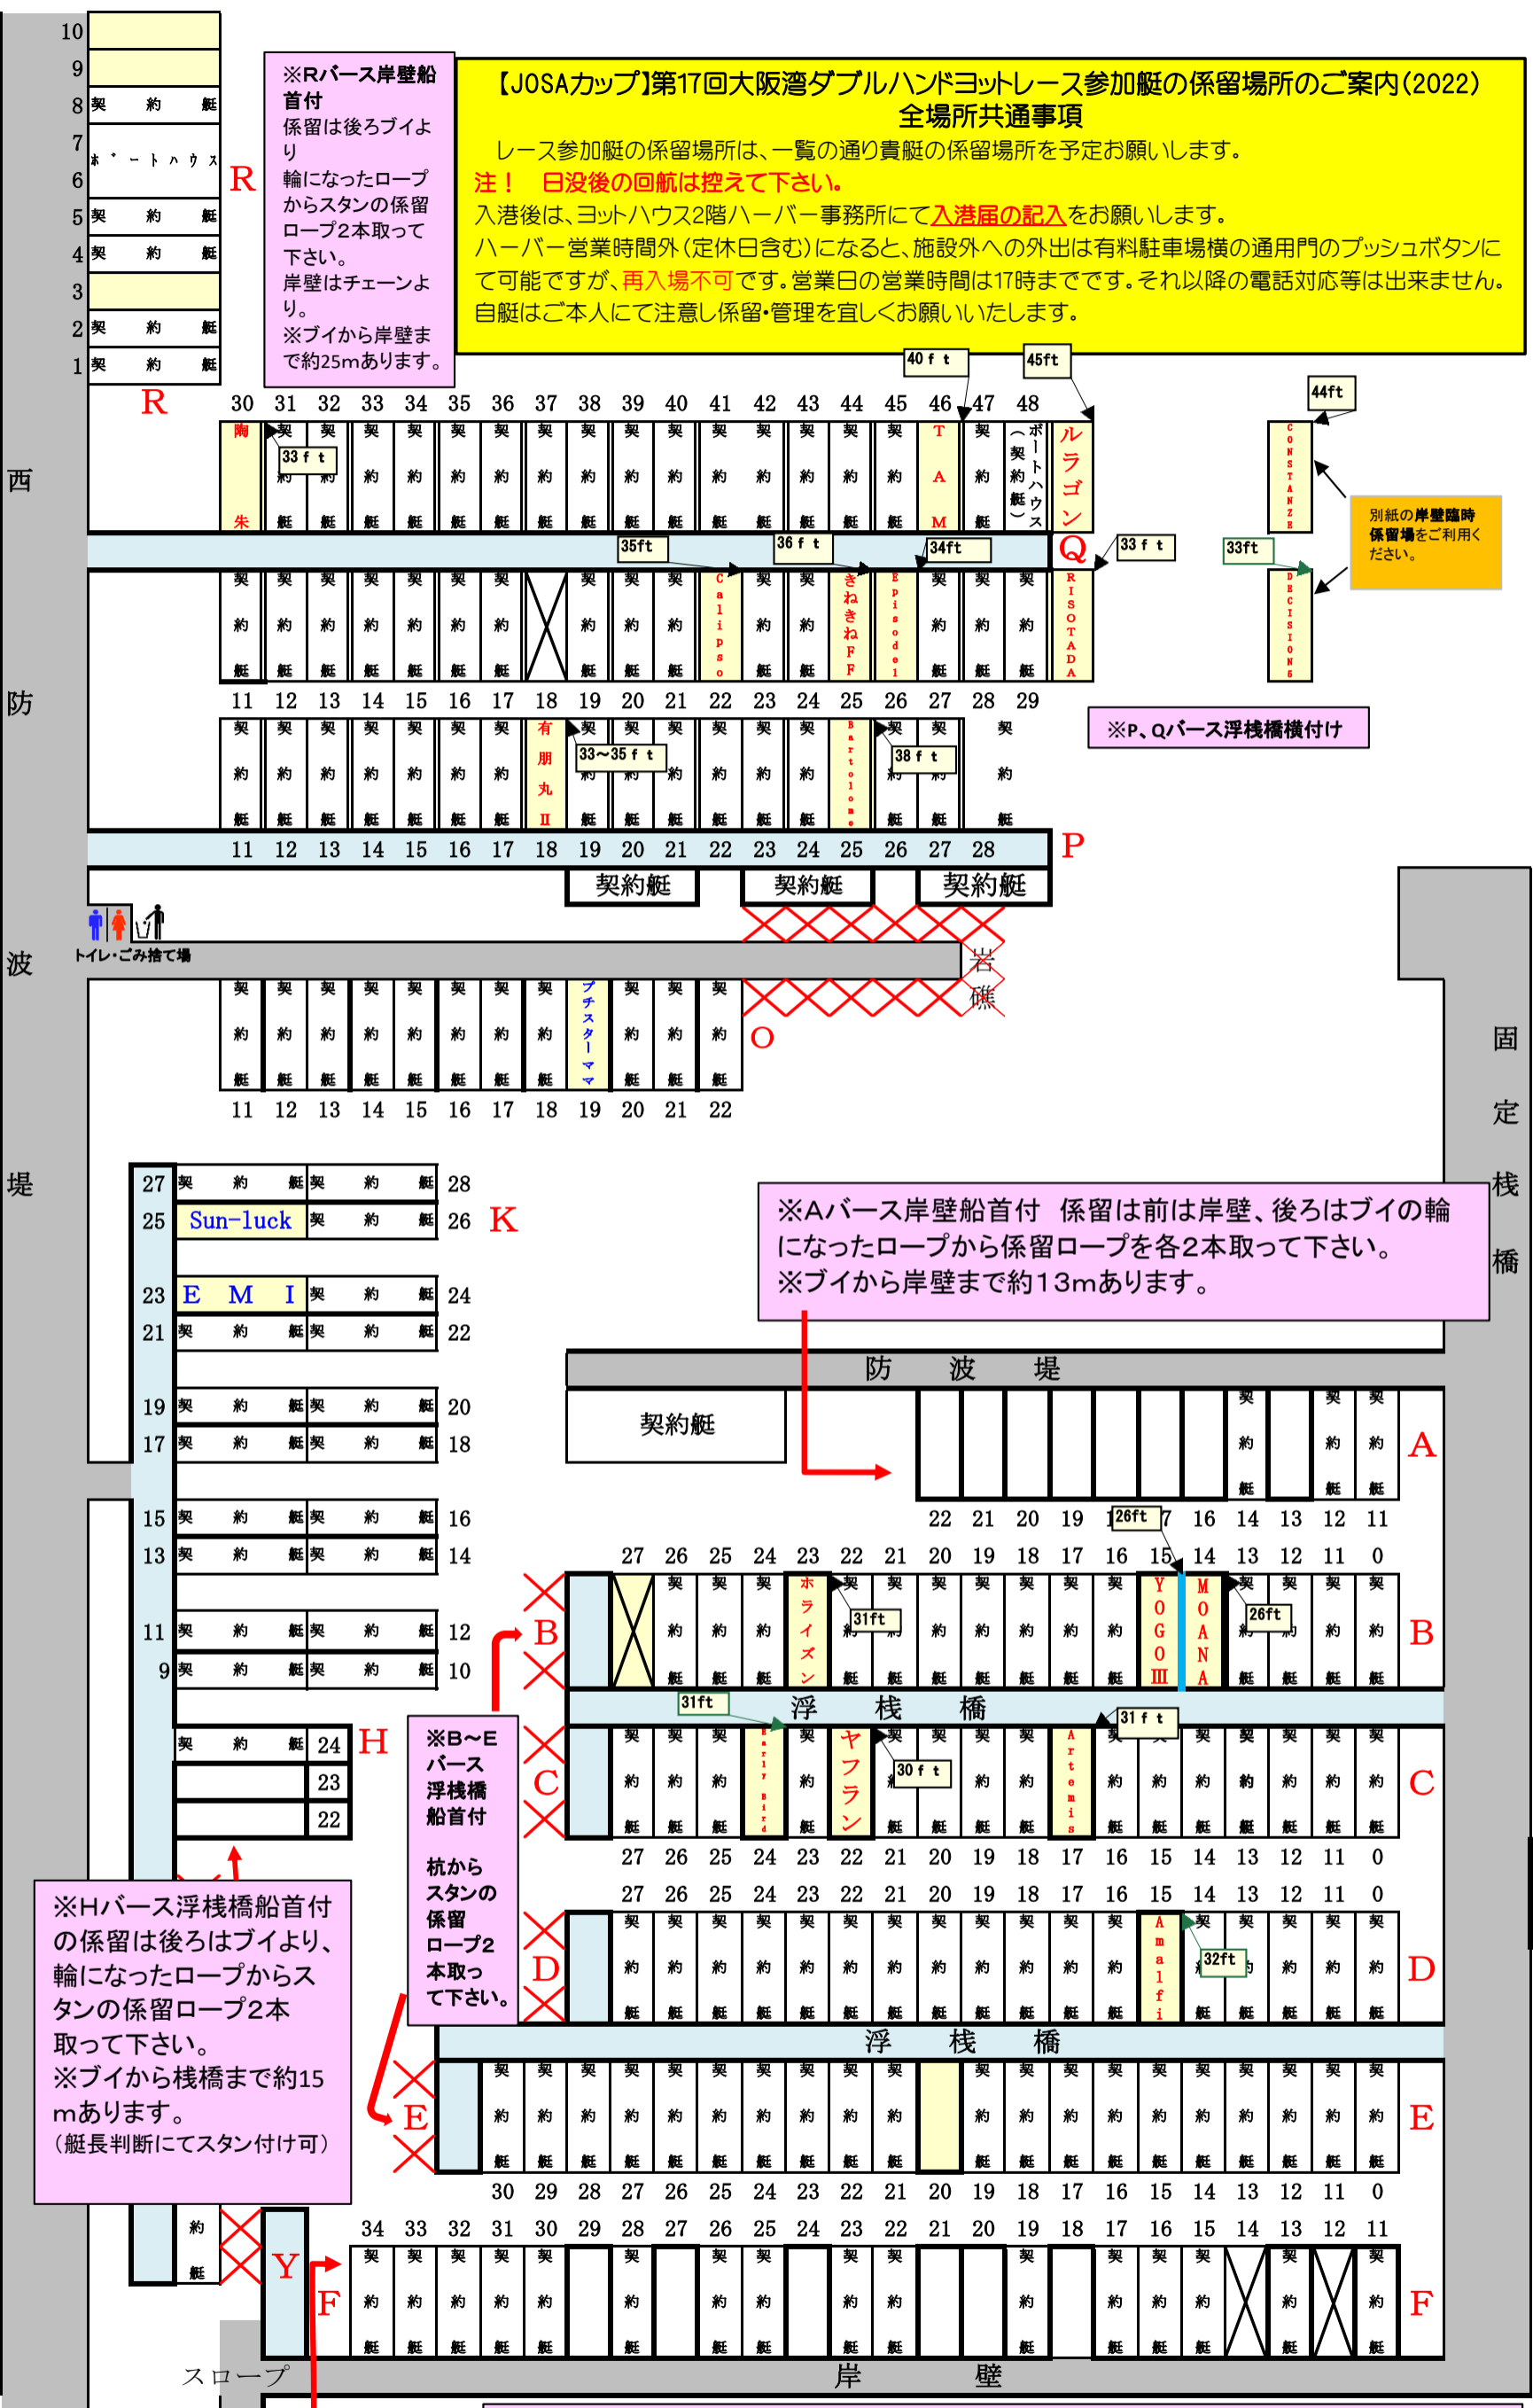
【JOSAカップ】第17回大阪湾ダブルハンドヨットレース参加艇の係留場所のご案内(2022)
全場所共通事項

レース参加艇の係留場所は、一覧の通り貴艇の係留場所を予定お願いします。
注！　日没後の回航は控えて下さい。
入港後は、ヨットハウス2階ハーバー事務所にて入港届の記入をお願いします。
ハーバー営業時間外(定休日含む)になると、施設外への外出は有料駐車場横の通用門のプッシュボタンにて可能ですが、再入場不可です。営業日の営業時間は17時までです。それ以降の電話対応等は出来ません。
自艇はご本人にて注意し係留・管理を宜しくお願いいたします。

※Rバース岸壁船首付
係留は後ろブイより輪になったロープからスタンの係留ロープ2本取って下さい。
岸壁はチェーンより。
※ブイから岸壁まで約25mあります。

10
9
8 契約艇
7 ホームハウス
6
5 契約艇
4 契約艇
3
2 契約艇
1 契約艇
R
R

西
防
波
堤

30 31 32 33 34 35 36 37 38 39 40 41 42 43 44 45 46 47 48
陶朱
33ft
40ft
45ft
TAM
ボートハウス（契約艇）
ルラゴン
Q
35ft
36ft
34ft
33ft
Calipso
きねきねF
Episode1
RISOTADA
44ft
CONSTANZE
33ft
DECISION5
別紙の岸壁臨時係留場をご利用ください。
11 12 13 14 15 16 17 18 19 20 21 22 23 24 25 26 27 28 29
※P、Qバース浮桟橋横付け
有朋丸II
33～35ft
Bartolome
38ft
11 12 13 14 15 16 17 18 19 20 21 22 23 24 25 26 27 28
P
契約艇
契約艇
契約艇
トイレ・ごみ捨て場
岩礁
プチスターママ
O
11 12 13 14 15 16 17 18 19 20 21 22

固
定
桟
橋

27 28
25 Sun-luck 26
K
23 EMI 24
21 22
19 20
17 18
15 16
13 14
11 12
9 10
H
24
23
22

※Aバース岸壁船首付　係留は前は岸壁、後ろはブイの輪になったロープから係留ロープを各2本取って下さい。
※ブイから岸壁まで約13mあります。

防　波　堤
契約艇
A
22 21 20 19 18 17 16 14 13 12 11
26ft
27 26 25 24 23 22 21 20 19 18 17 16 15 14 13 12 11 0
B
ホライズン
31ft
YOGO III
MOANA
26ft
B
31ft
浮　桟　橋
C
Early Bird
ヤフラン
30ft
Artemis
31ft
C
27 26 25 24 23 22 21 20 19 18 17 16 15 14 13 12 11 0
27 26 25 24 23 22 21 20 19 18 17 16 15 14 13 12 11 0
D
Amalfi
32ft
D
浮　桟　橋
E
E
30 29 28 27 26 25 24 23 22 21 20 19 18 17 16 15 14 13 12 11 0
34 33 32 31 30 29 28 27 26 25 24 23 22 21 20 19 18 17 16 15 14 13 12 11
Y
F
F

※B～Eバース浮桟橋船首付
杭からスタンの係留ロープ2本取って下さい。

※Hバース浮桟橋船首付の係留は後ろはブイより、輪になったロープからスタンの係留ロープ2本取って下さい。
※ブイから栈橋まで約15mあります。
(艇長判断にてスタン付け可)

スロープ
岸　壁